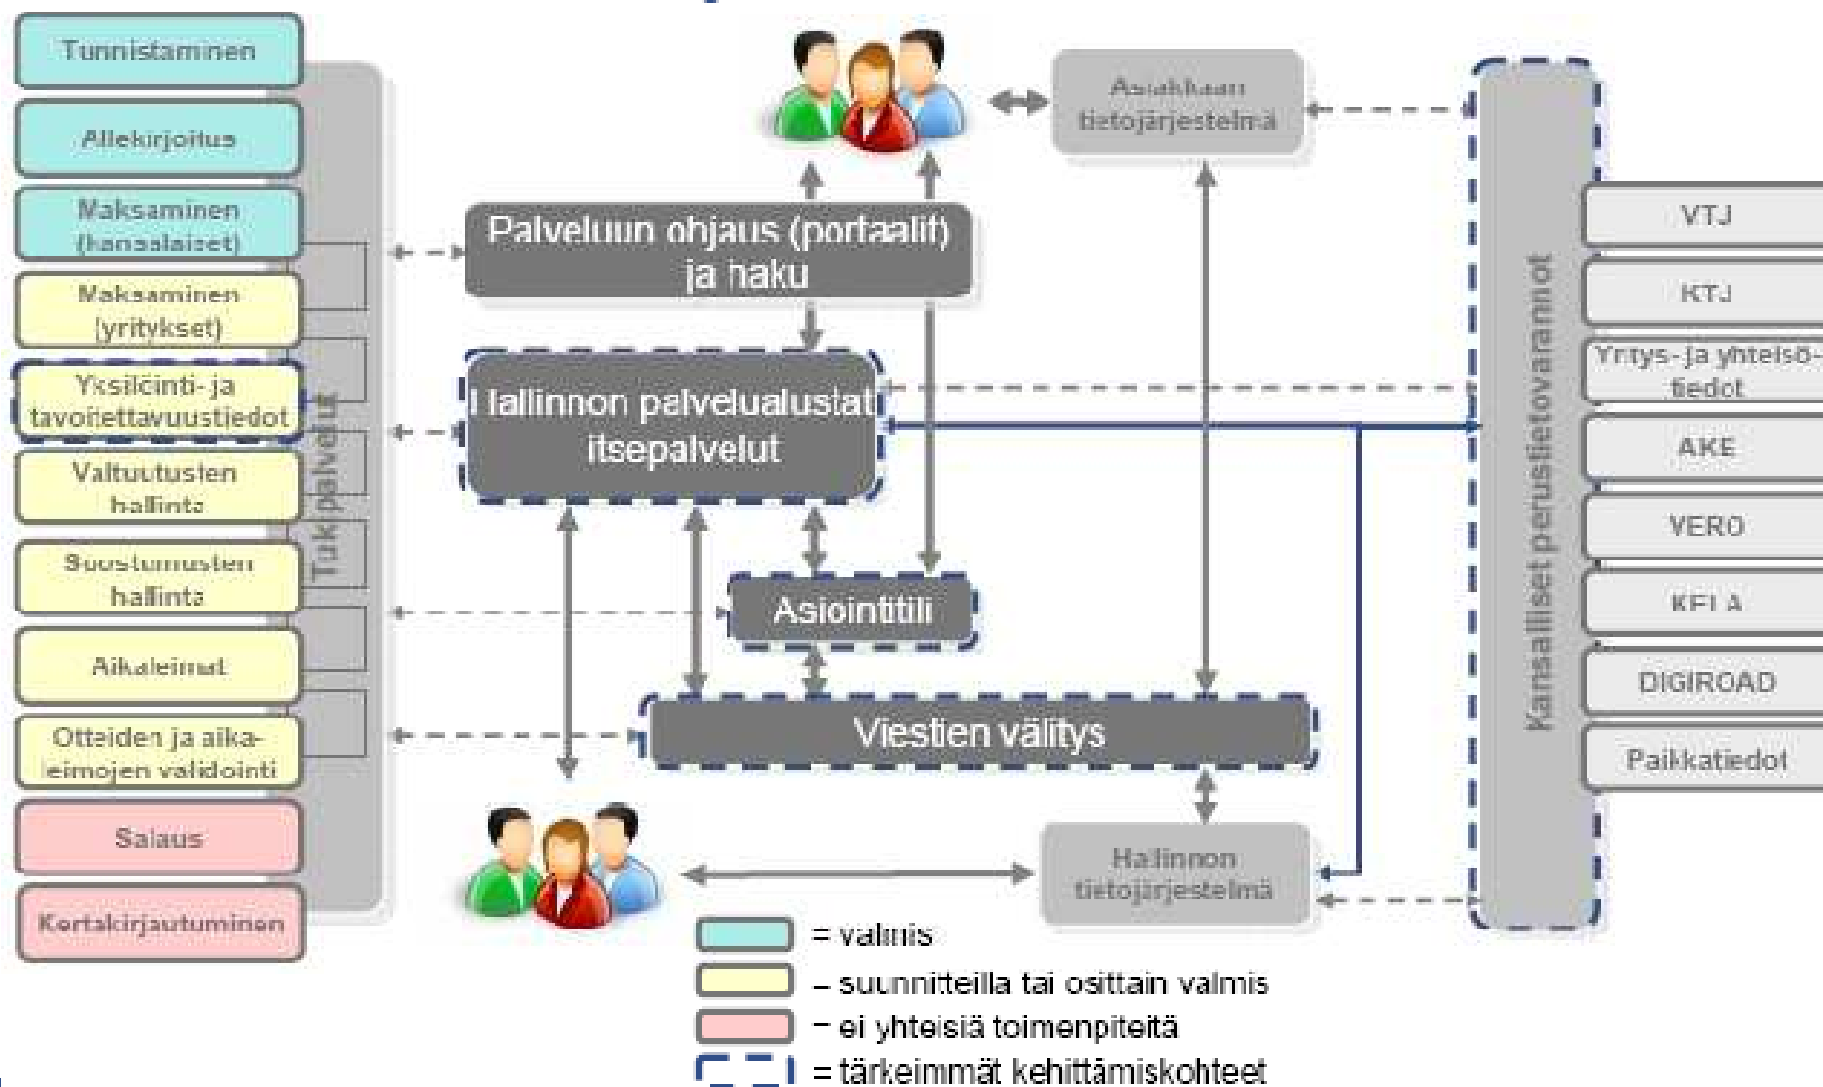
Tunnistaminen

Allekirjoitus

Maksaminen (kansalaiset)

Maksaminen (yritykset)

Yksilöinti- ja tavoitettavuustiedot

Valtuutusten hallinta

Suostumusten hallinta

Aikaleimat

Otteiden ja aikaleimojen validointi

Salaus

Kertakirjautuminen

Tukipalvelut

Asiakkaan tietojärjestelmä

Palveluun ohjaus (portaalit) ja haku

Hallinnon palvelualustat itsepalvelut

Asiointitili

Viestien välitys

Hallinnon tietojärjestelmä

Kansalliset perustietovarannot

VTJ

KTJ

Yritys- ja yhteisötiedot

AKE

VERO

KELA

DIGIROAD

Paikkatiedot

= valmis

= suunnitteilla tai osittain valmis

= ei yhteisiä toimenpiteitä

= tärkeimmät kehittämiskohteet